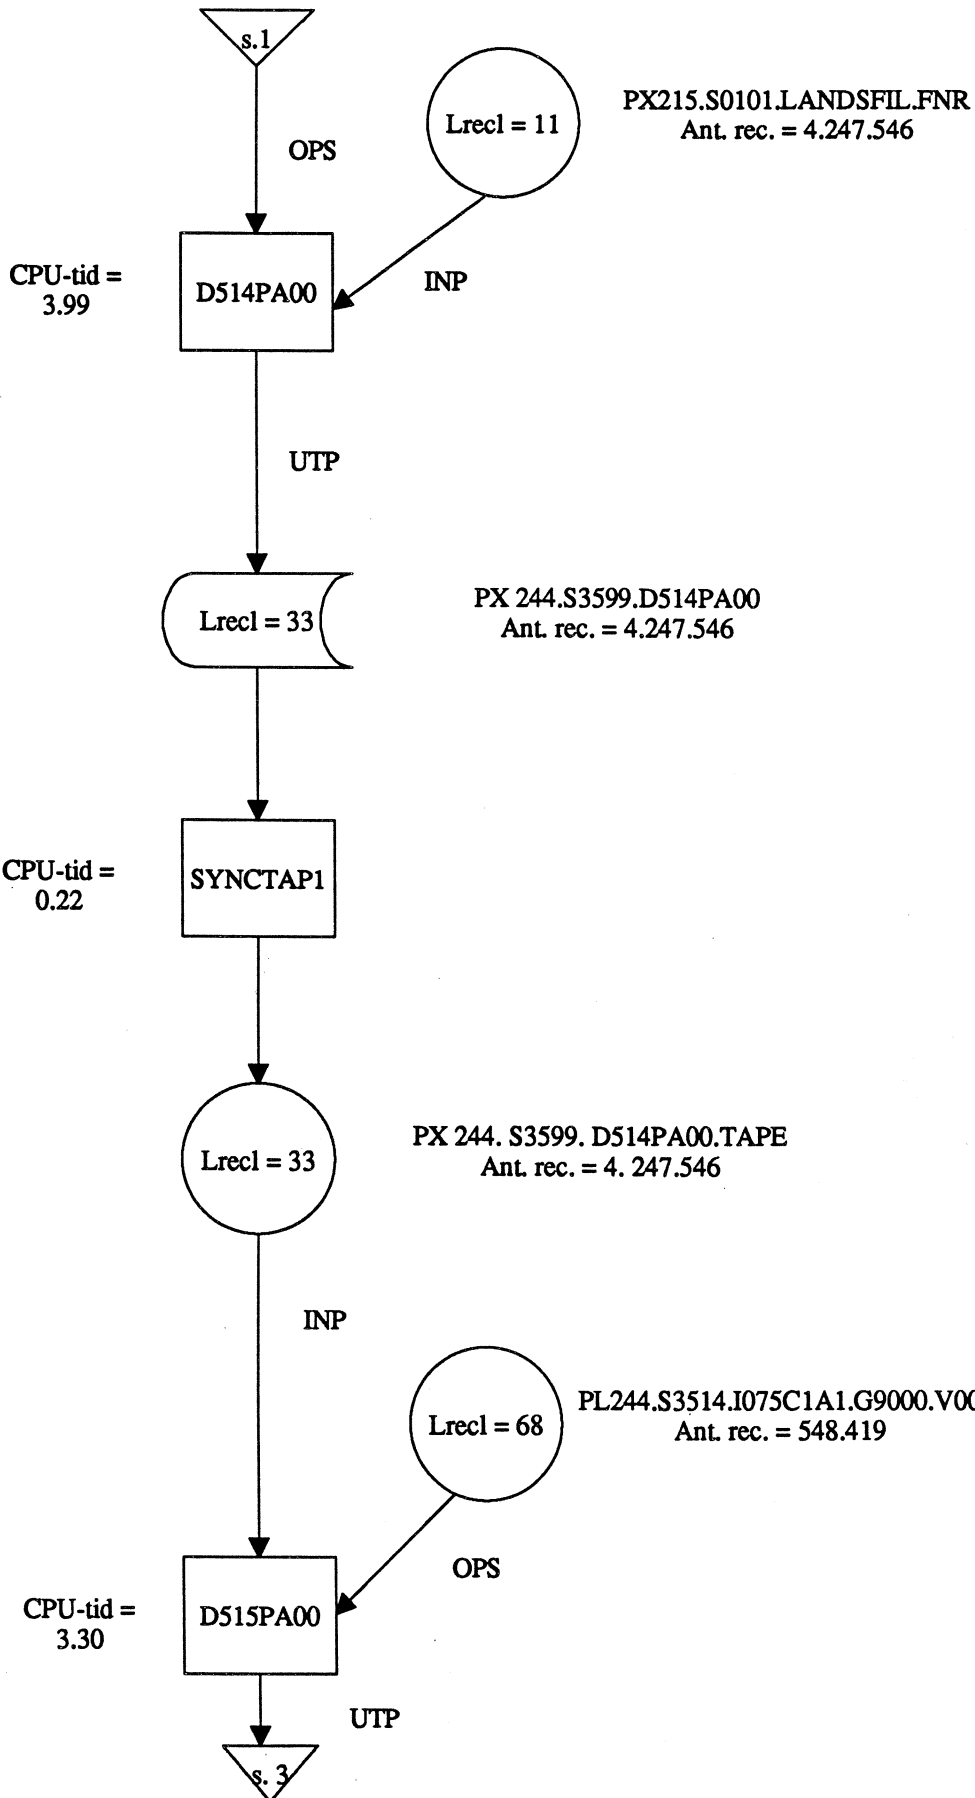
s.1

Lrecl = 11

PX215.S0101.LANDSFIL.FNR
Ant. rec. = 4.247.546

OPS

CPU-tid = 3.99

D514PA00

INP

UTP

Lrecl = 33

PX 244.S3599.D514PA00
Ant. rec. = 4.247.546

CPU-tid = 0.22

SYNCTAP1

Lrecl = 33

PX 244. S3599. D514PA00.TAPE
Ant. rec. = 4. 247.546

INP

Lrecl = 68

PL244.S3514.I075C1A1.G9000.V0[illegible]
Ant. rec. = 548.419

OPS

CPU-tid = 3.30

D515PA00

UTP

s. 3